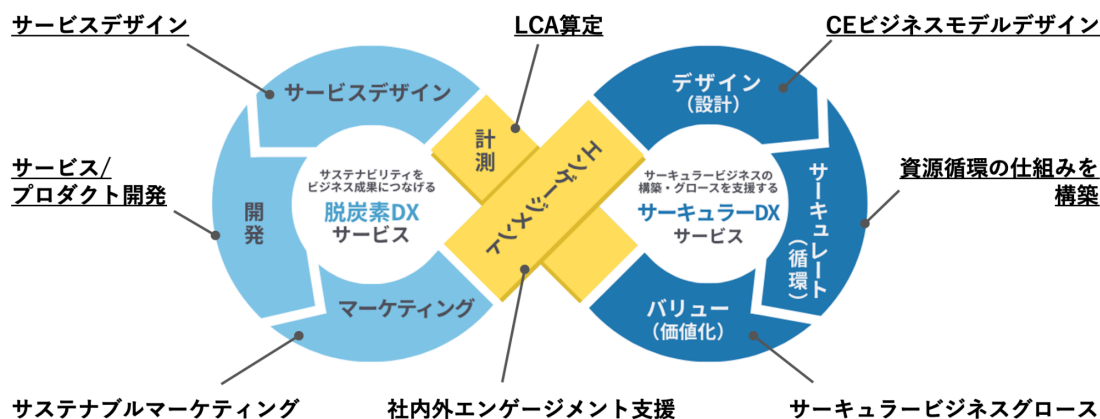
サービスデザイン

LCA算定

CEビジネスモデルデザイン

サービスデザイン

計測

デザイン
（設計）

サービス/
プロダクト開発

開発

サステナビリティを
ビジネス成果につなげる
脱炭素DX
サービス

エンゲージメント

サーキュラービジネスの
構築・グロースを支援する
サーキュラーDX
サービス

サーキュレート
（循環）

資源循環の仕組みを
構築

マーケティング

バリュー
（価値化）

サステナブルマーケティング

社内外エンゲージメント支援

サーキュラービジネスグロース